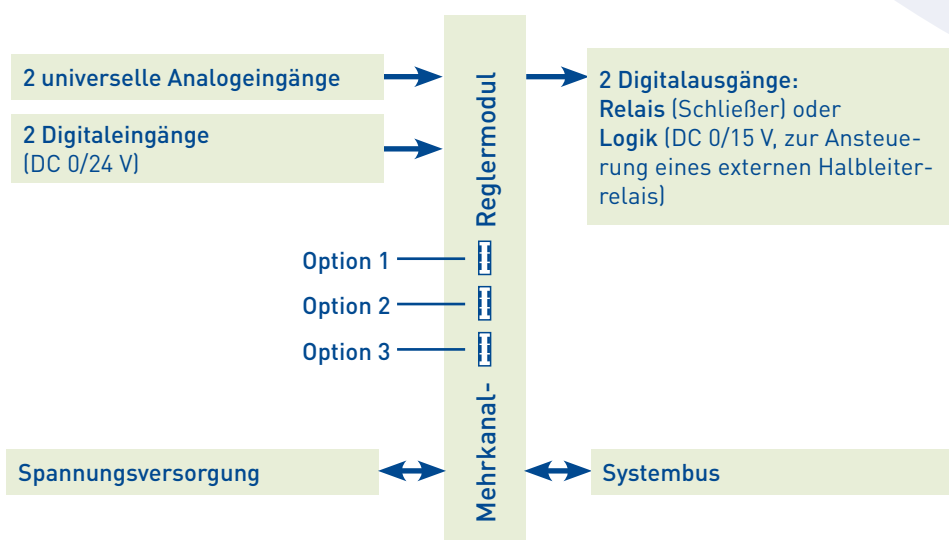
2 universelle Analogeingänge

2 Digitaleingänge
(DC 0/24 V)

Mehrkanal-Reglermodul

2 Digitalausgänge:
Relais (Schließer) oder
Logik (DC 0/15 V, zur Ansteuerung eines externen Halbleiterrelais)

Option 1

Option 2

Option 3

Spannungsversorgung

Systembus